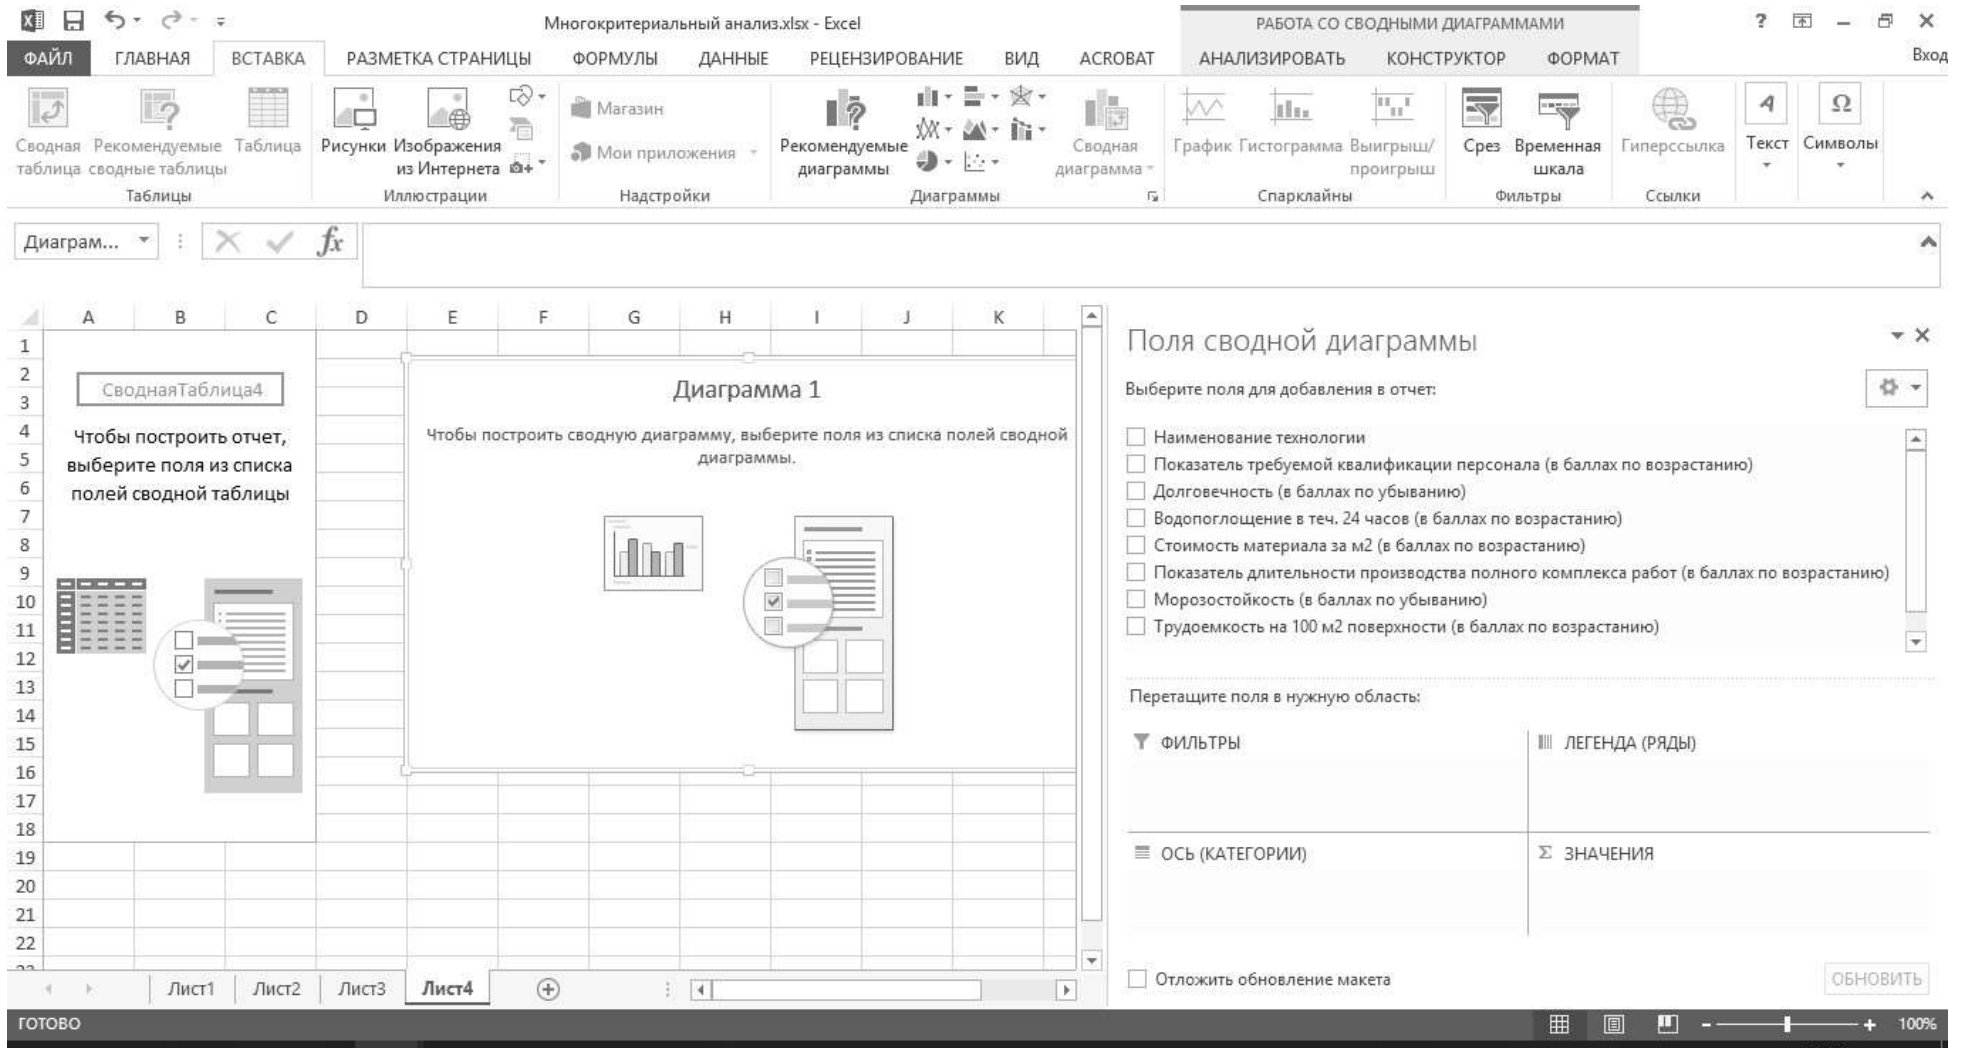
Многокритериальный анализ.xlsx - Excel

РАБОТА СО СВОДНЫМИ ДИАГРАММАМИ

? – ✕

ФАЙЛ ГЛАВНАЯ ВСТАВКА РАЗМЕТКА СТРАНИЦЫ ФОРМУЛЫ ДАННЫЕ РЕЦЕНЗИРОВАНИЕ ВИД ACROBAT АНАЛИЗИРОВАТЬ КОНСТРУКТОР ФОРМАТ Вход

Сводная таблица Рекомендуемые сводные таблицы Таблица
Таблицы

Рисунки Изображения из Интернета
Иллюстрации

Магазин
Мои приложения
Надстройки

Рекомендуемые диаграммы
Сводная диаграмма
Диаграммы

График Гистограмма Выигрыш/проигрыш
Спарклайны

Срез Временная шкала
Фильтры

Гиперссылка
Ссылки

Текст Символы

Диаграм... $fx$

| | A | B | C | D | E | F | G | H | I | J | K |
|---|---|---|---|---|---|---|---|---|---|---|---|
| 1 | | | | | | | | | | | |
| 2 | | | | | | | | | | | |
| 3 | | | | | | | | | | | |
| 4 | | | | | | | | | | | |
| 5 | | | | | | | | | | | |
| 6 | | | | | | | | | | | |
| 7 | | | | | | | | | | | |
| 8 | | | | | | | | | | | |
| 9 | | | | | | | | | | | |
| 10 | | | | | | | | | | | |
| 11 | | | | | | | | | | | |
| 12 | | | | | | | | | | | |
| 13 | | | | | | | | | | | |
| 14 | | | | | | | | | | | |
| 15 | | | | | | | | | | | |
| 16 | | | | | | | | | | | |
| 17 | | | | | | | | | | | |
| 18 | | | | | | | | | | | |
| 19 | | | | | | | | | | | |
| 20 | | | | | | | | | | | |
| 21 | | | | | | | | | | | |
| 22 | | | | | | | | | | | |

СводнаяТаблица4

Чтобы построить отчет, выберите поля из списка полей сводной таблицы

Диаграмма 1

Чтобы построить сводную диаграмму, выберите поля из списка полей сводной диаграммы.

Поля сводной диаграммы

Выберите поля для добавления в отчет:

Наименование технологии
Показатель требуемой квалификации персонала (в баллах по возрастанию)
Долговечность (в баллах по убыванию)
Водопоглощение в теч. 24 часов (в баллах по возрастанию)
Стоимость материала за м2 (в баллах по возрастанию)
Показатель длительности производства полного комплекса работ (в баллах по возрастанию)
Морозостойкость (в баллах по убыванию)
Трудоемкость на 100 м2 поверхности (в баллах по возрастанию)

Перетащите поля в нужную область:

ФИЛЬТРЫ
ЛЕГЕНДА (РЯДЫ)
ОСЬ (КАТЕГОРИИ)
Σ ЗНАЧЕНИЯ

Отложить обновление макета
ОБНОВИТЬ

Лист1 Лист2 Лист3 Лист4

ГОТОВО

100%